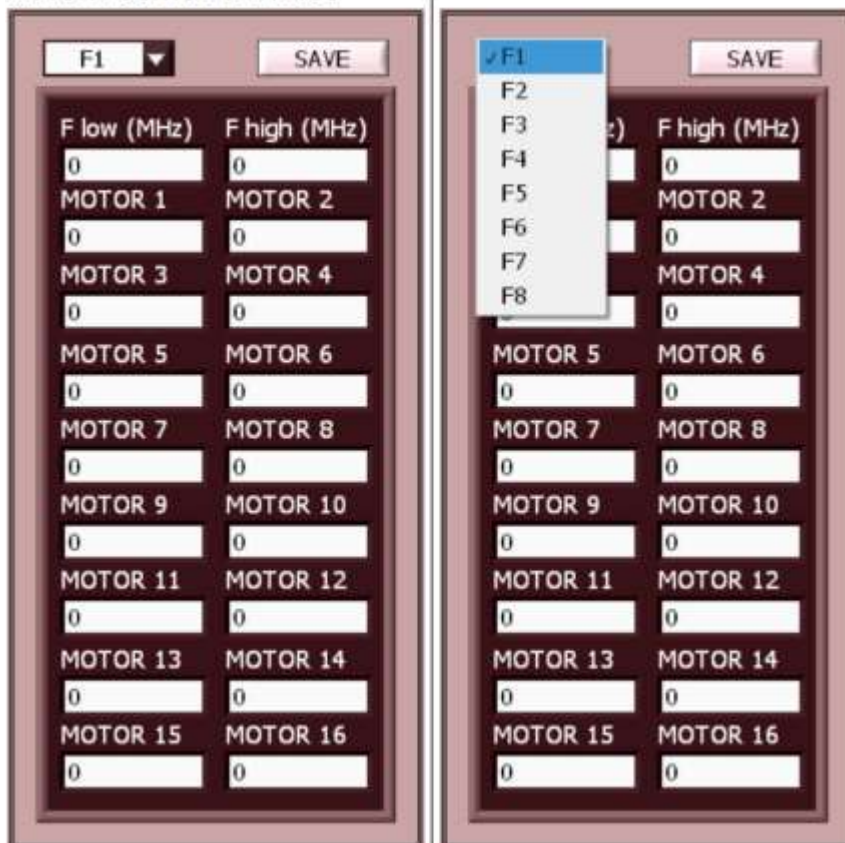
F1 SAVE

F low (MHz) F high (MHz)
0 0
MOTOR 1 MOTOR 2
0 0
MOTOR 3 MOTOR 4
0 0
MOTOR 5 MOTOR 6
0 0
MOTOR 7 MOTOR 8
0 0
MOTOR 9 MOTOR 10
0 0
MOTOR 11 MOTOR 12
0 0
MOTOR 13 MOTOR 14
0 0
MOTOR 15 MOTOR 16
0 0

✓F1
F2
F3
F4
F5
F6
F7
F8
SAVE

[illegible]z) F high (MHz)
0
MOTOR 2
0
MOTOR 4
0
MOTOR 5 MOTOR 6
0 0
MOTOR 7 MOTOR 8
0 0
MOTOR 9 MOTOR 10
0 0
MOTOR 11 MOTOR 12
0 0
MOTOR 13 MOTOR 14
0 0
MOTOR 15 MOTOR 16
0 0